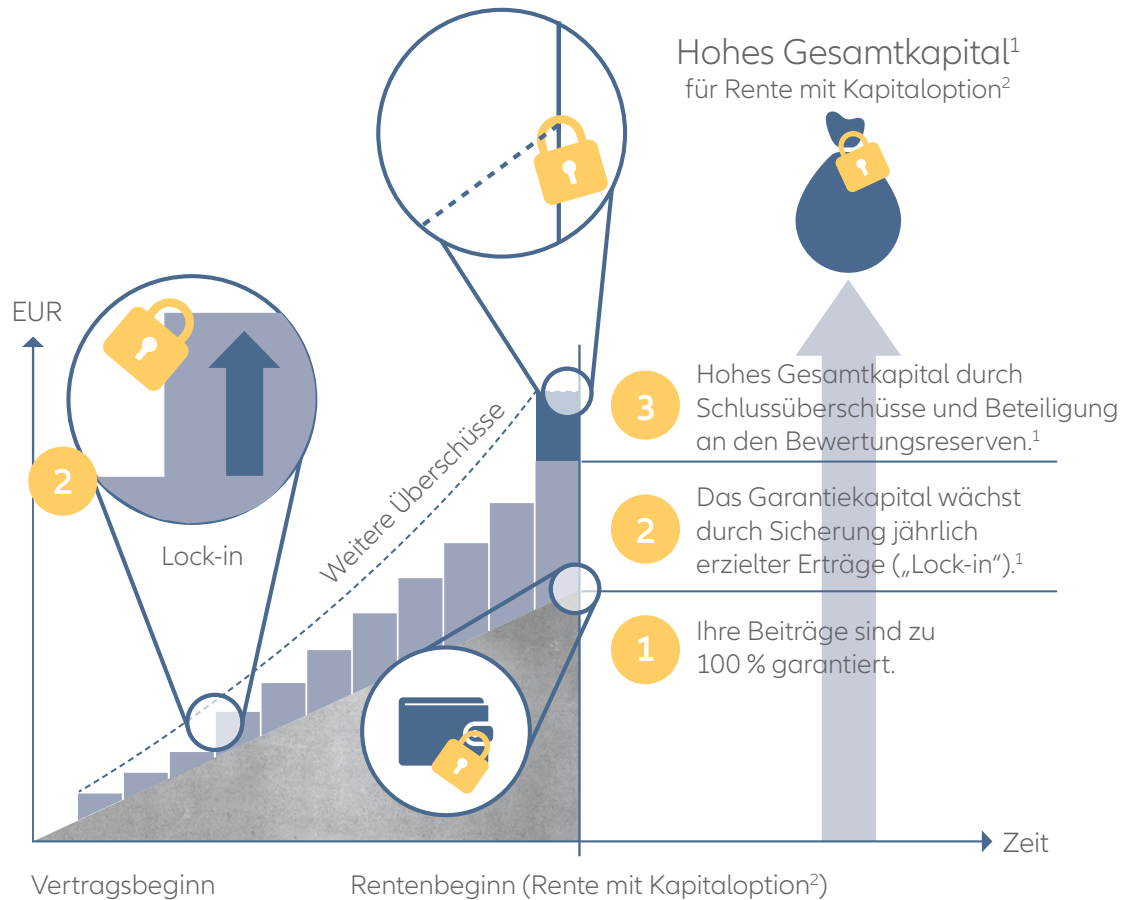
Hohes Gesamtkapital$^{1}$
für Rente mit Kapitaloption$^{2}$

EUR

2

Lock-in

Weitere Überschüsse

3 Hohes Gesamtkapital durch Schlussüberschüsse und Beteiligung an den Bewertungsreserven.$^{1}$

2 Das Garantiekapital wächst durch Sicherung jährlich erzielter Erträge („Lock-in“).$^{1}$

1 Ihre Beiträge sind zu 100 % garantiert.

Zeit

Vertragsbeginn

Rentenbeginn (Rente mit Kapitaloption$^{2}$)